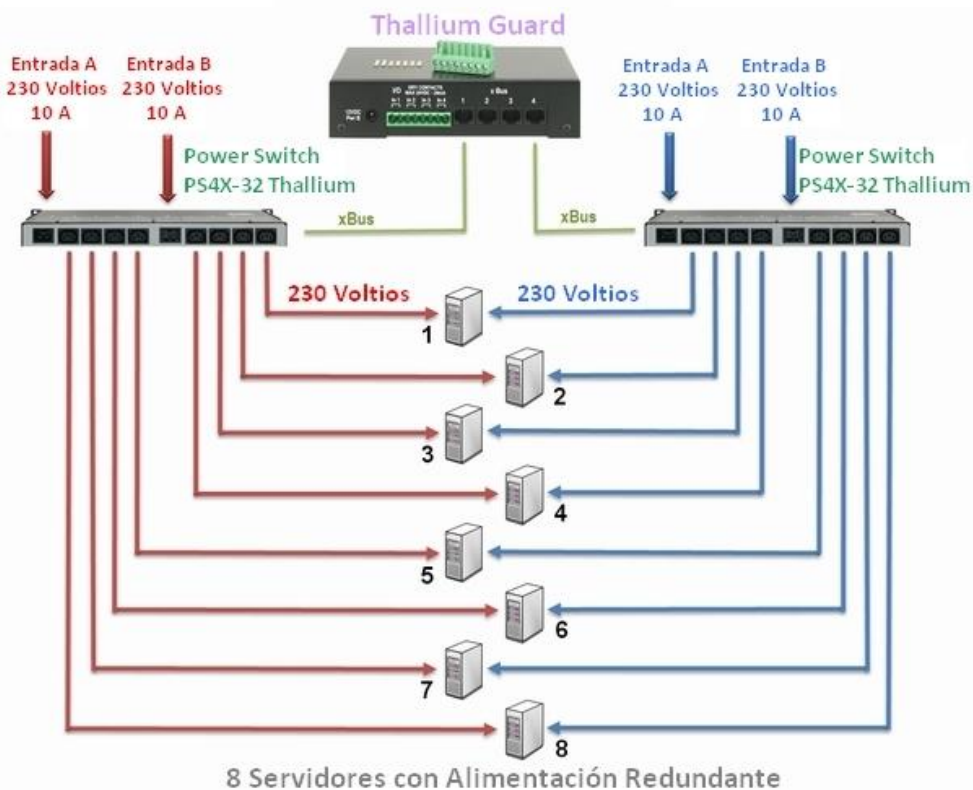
Thallium Guard

Entrada A
230 Voltios
10 A

Entrada B
230 Voltios
10 A

I/O
xBus
1 2 3 4

Entrada A
230 Voltios
10 A

Entrada B
230 Voltios
10 A

Power Switch
PS4X-32 Thallium

Power Switch
PS4X-32 Thallium

xBus

xBus

230 Voltios

230 Voltios

1
2
3
4
5
6
7
8

8 Servidores con Alimentación Redundante